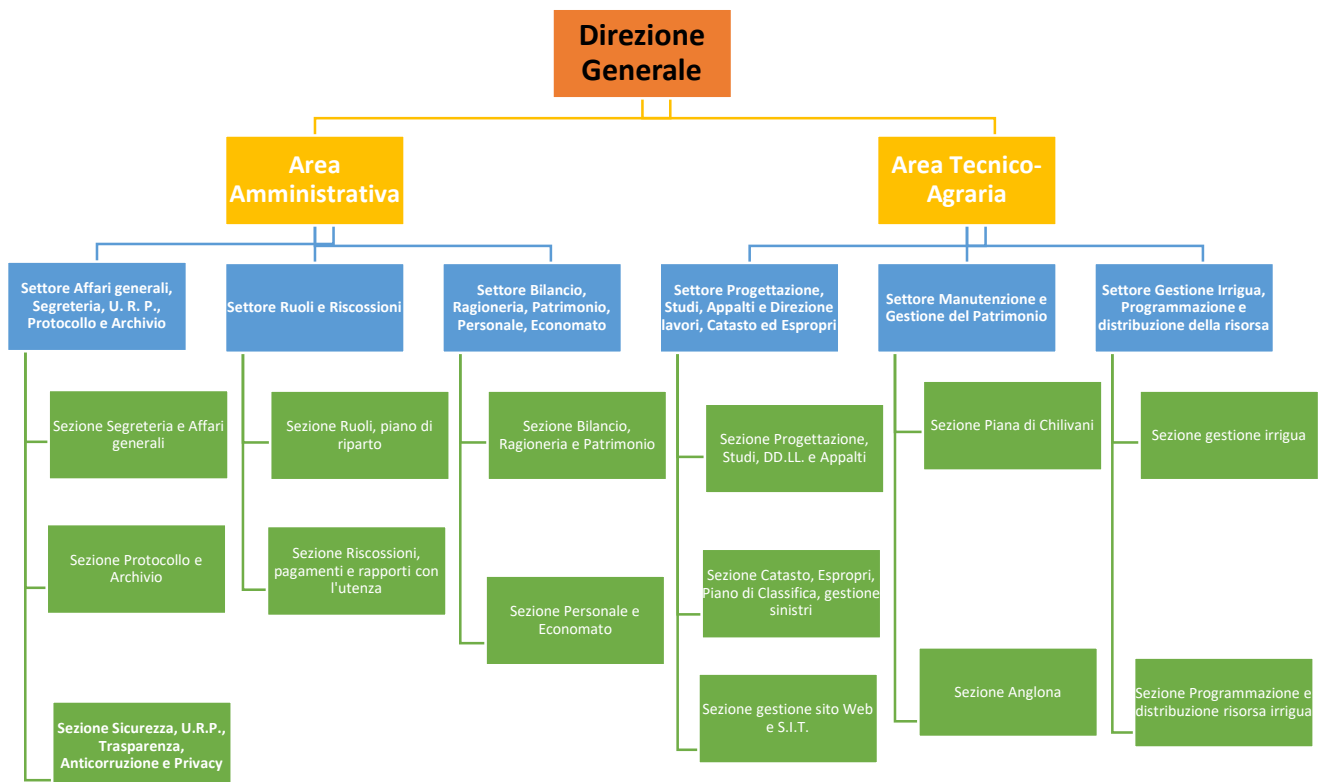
Direzione Generale

Area Amministrativa

Area Tecnico-Agraria

Settore Affari generali, Segreteria, U. R. P., Protocollo e Archivio

Settore Ruoli e Riscossioni

Settore Bilancio, Ragioneria, Patrimonio, Personale, Economato

Settore Progettazione, Studi, Appalti e Direzione lavori, Catasto ed Espropri

Settore Manutenzione e Gestione del Patrimonio

Settore Gestione Irrigua, Programmazione e distribuzione della risorsa

Sezione Segreteria e Affari generali

Sezione Protocollo e Archivio

Sezione Sicurezza, U.R.P., Trasparenza, Anticorruzione e Privacy

Sezione Ruoli, piano di riparto

Sezione Riscossioni, pagamenti e rapporti con l'utenza

Sezione Bilancio, Ragioneria e Patrimonio

Sezione Personale e Economato

Sezione Progettazione, Studi, DD.LL. e Appalti

Sezione Catasto, Espropri, Piano di Classifica, gestione sinistri

Sezione gestione sito Web e S.I.T.

Sezione Piana di Chilivani

Sezione Anglona

Sezione gestione irrigua

Sezione Programmazione e distribuzione risorsa irrigua